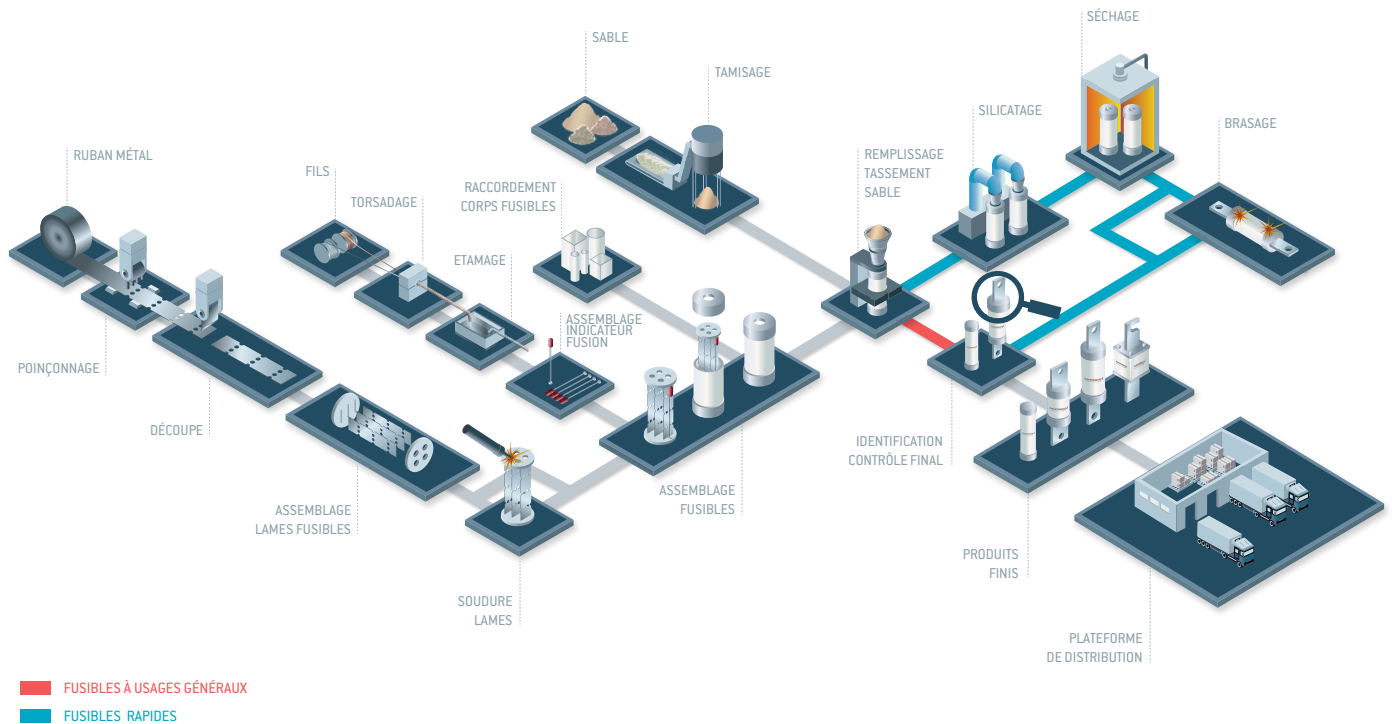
SABLE

TAMISAGE

SÉCHAGE

SILICATAGE

BRASAGE

RUBAN MÉTAL

FILS

TORSADAGE

RACCORDEMENT
CORPS FUSIBLES

REMPLISSAGE
TASSEMENT
SABLE

ETAMAGE

ASSEMBLAGE
INDICATEUR
FUSION

POINÇONNAGE

DÉCOUPE

IDENTIFICATION
CONTRÔLE FINAL

ASSEMBLAGE
FUSIBLES

ASSEMBLAGE
LAMES FUSIBLES

PRODUITS
FINIS

SOUDURE
LAMES

PLATEFORME
DE DISTRIBUTION

FUSIBLES À USAGES GÉNÉRAUX

FUSIBLES RAPIDES